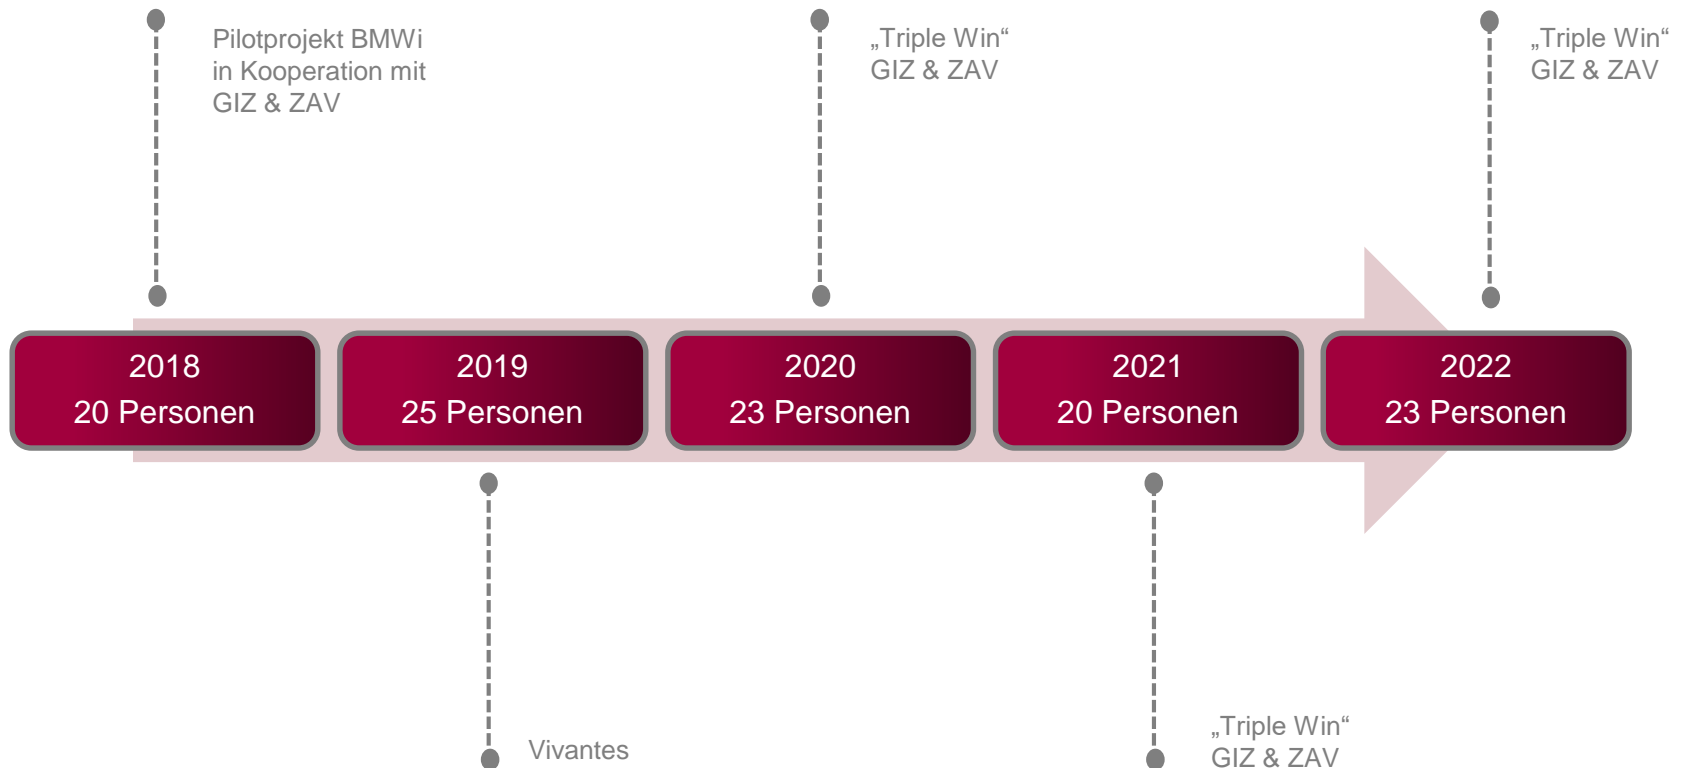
Pilotprojekt BMWi in Kooperation mit GIZ & ZAV

„Triple Win“ GIZ & ZAV

„Triple Win“ GIZ & ZAV

2018
20 Personen

2019
25 Personen

2020
23 Personen

2021
20 Personen

2022
23 Personen

Vivantes

„Triple Win“ GIZ & ZAV